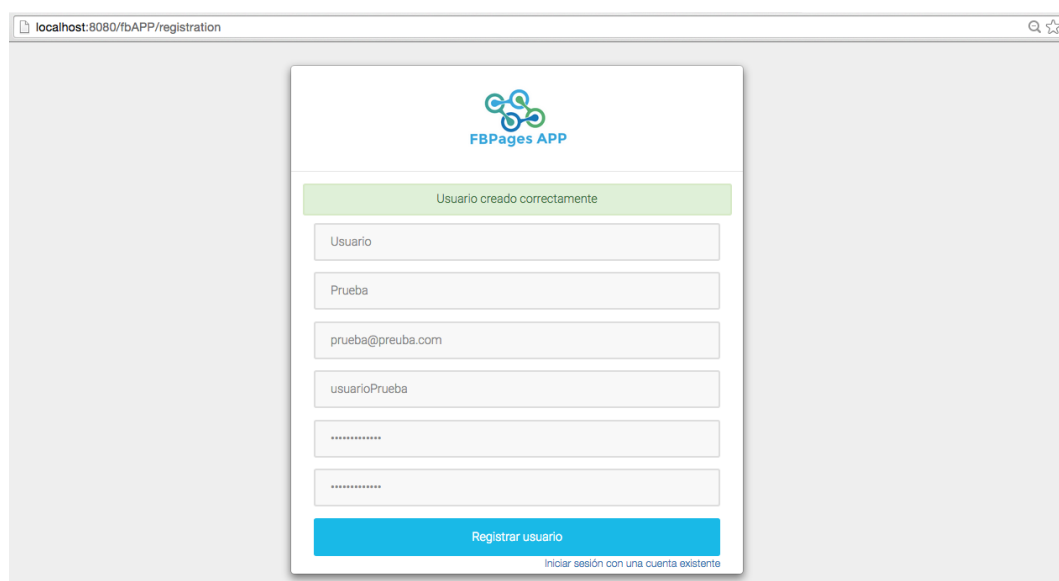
localhost:8080/fbAPP/registration

FBPages APP

Usuario creado correctamente

Usuario

Prueba

prueba@preuba.com

usuarioPrueba

•••••••••••••

•••••••••••••

Registrar usuario

Iniciar sesión con una cuenta existente